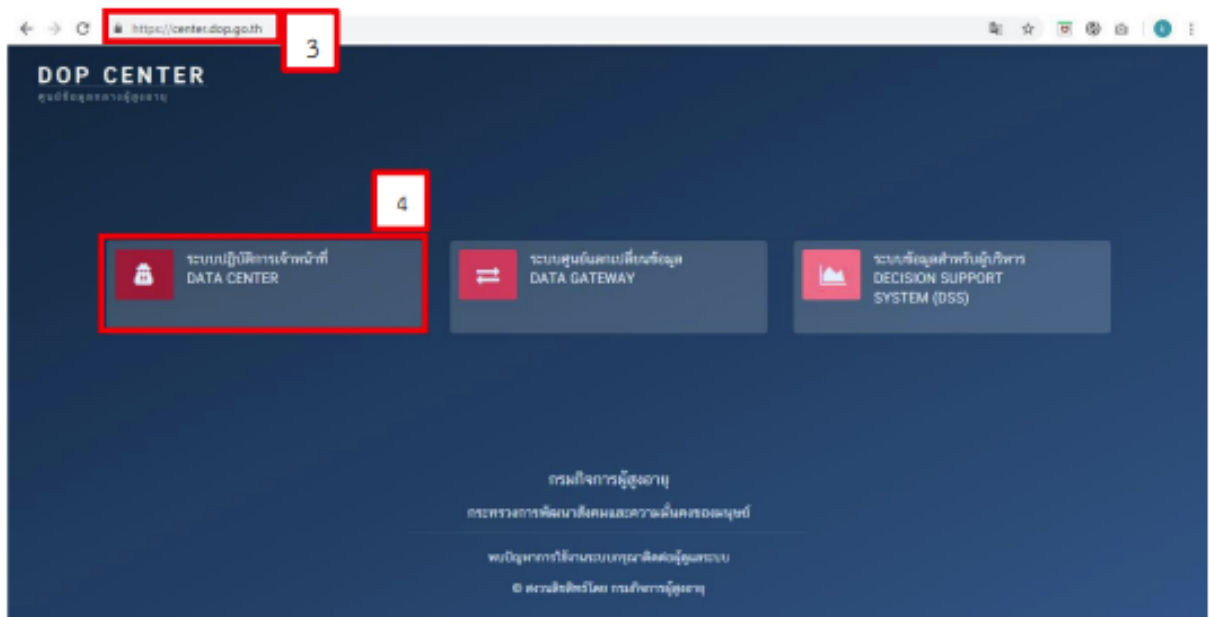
https://center.dop.go.th

3

DOP CENTER
ศูนย์ข้อมูลกรมกิจการผู้สูงอายุ

4

ระบบปฏิบัติการเจ้าหน้าที่
DATA CENTER

ระบบศูนย์แลกเปลี่ยนข้อมูล
DATA GATEWAY

ระบบข้อมูลสำหรับผู้บริหาร
DECISION SUPPORT SYSTEM (DSS)

กรมกิจการผู้สูงอายุ

กระทรวงการพัฒนาสังคมและความมั่นคงของมนุษย์

พบปัญหาการใช้งานระบบกรุณาติดต่อผู้ดูแลระบบ

© สงวนลิขสิทธิ์โดย กรมกิจการผู้สูงอายุ